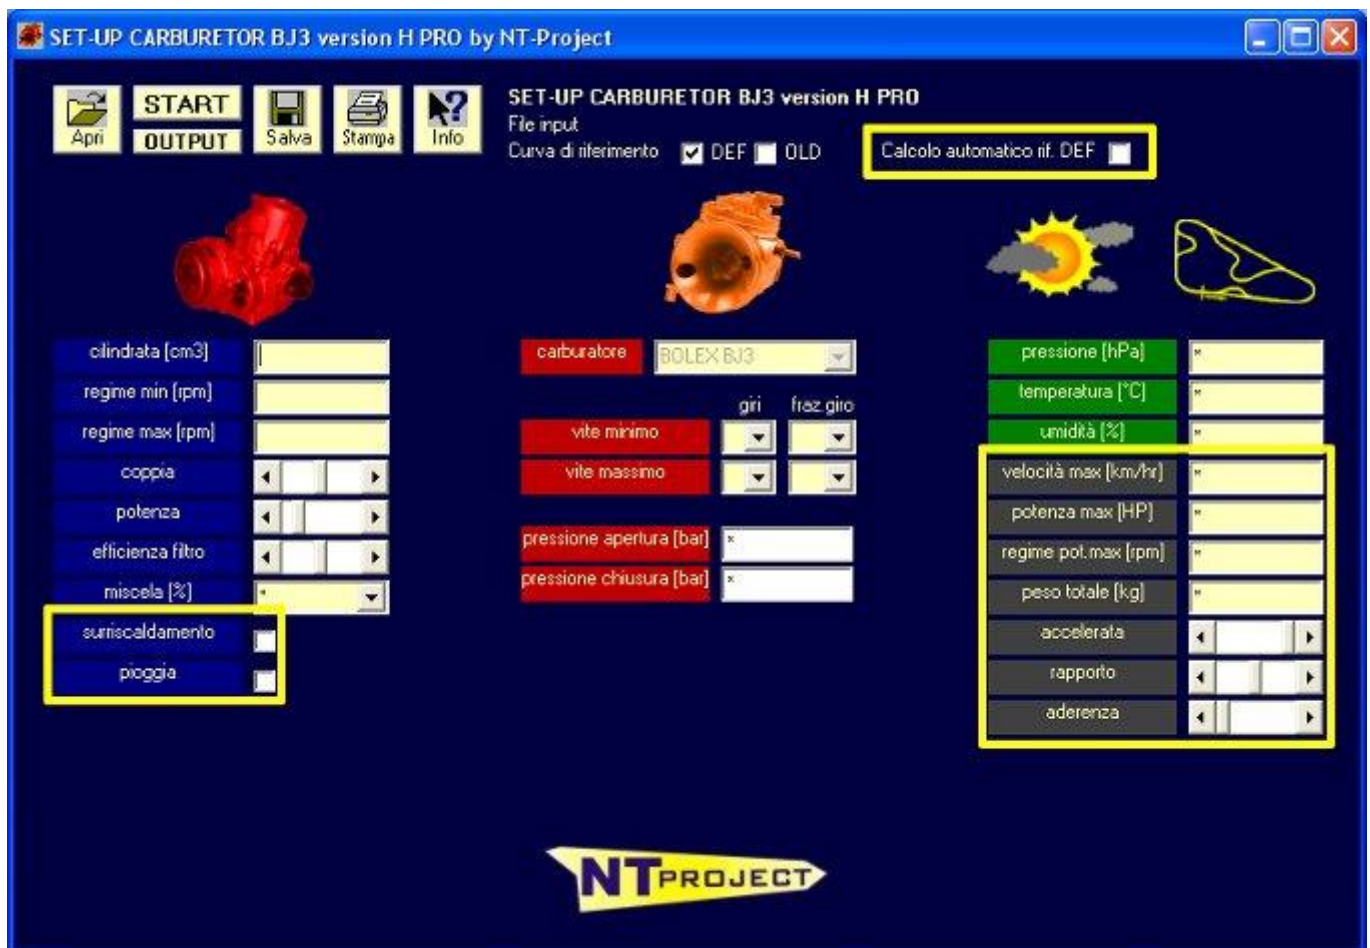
SET-UP CARBURETOR BJ3 version H PRO by NT-Project

Apri
START
OUTPUT
Salva
Stampa
Info

SET-UP CARBURETOR BJ3 version H PRO
File input
Curva di riferimento DEF OLD

Calcolo automatico rif. DEF

cilindrata [cm3]
regime min [rpm]
regime max [rpm]
coppia
potenza
efficienza filtro
miscela [%]
surriscaldamento
pioggia

carburatore BOLEX BJ3
giri fraz giro
vite minimo
vite massimo
pressione apertura [bar]
pressione chiusura [bar]

pressione [hPa]
temperatura [°C]
umidità [%]
velocità max [km/hr]
potenza max [HP]
regime pot.max [rpm]
peso totale [kg]
accelerata
rapporto
aderenza

NT PROJECT